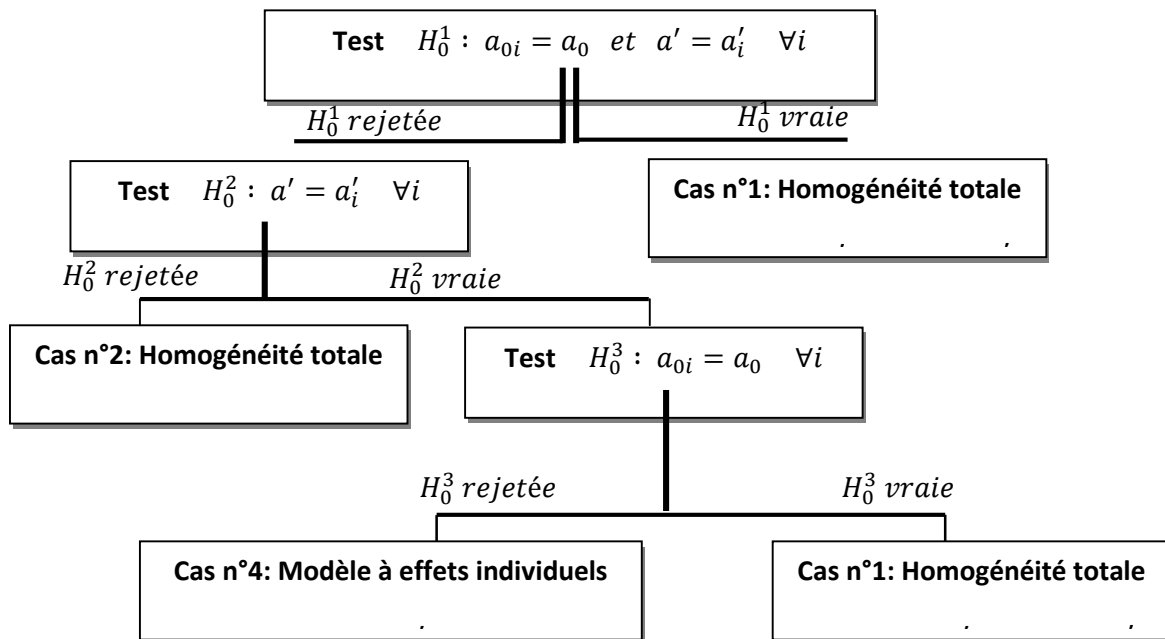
**Test** $H_0^1 : a_{0i} = a_0 \ \ et \ \ a' = a_i' \quad \forall i$

$H_0^1 \ rejetée$

$H_0^1 \ vraie$

**Test** $H_0^2 : a' = a_i' \quad \forall i$

**Cas n°1: Homogénéité totale**

$H_0^2 \ rejetée$

$H_0^2 \ vraie$

**Cas n°2: Homogénéité totale**

**Test** $H_0^3 : a_{0i} = a_0 \quad \forall i$

$H_0^3 \ rejetée$

$H_0^3 \ vraie$

**Cas n°4: Modèle à effets individuels**

**Cas n°1: Homogénéité totale**